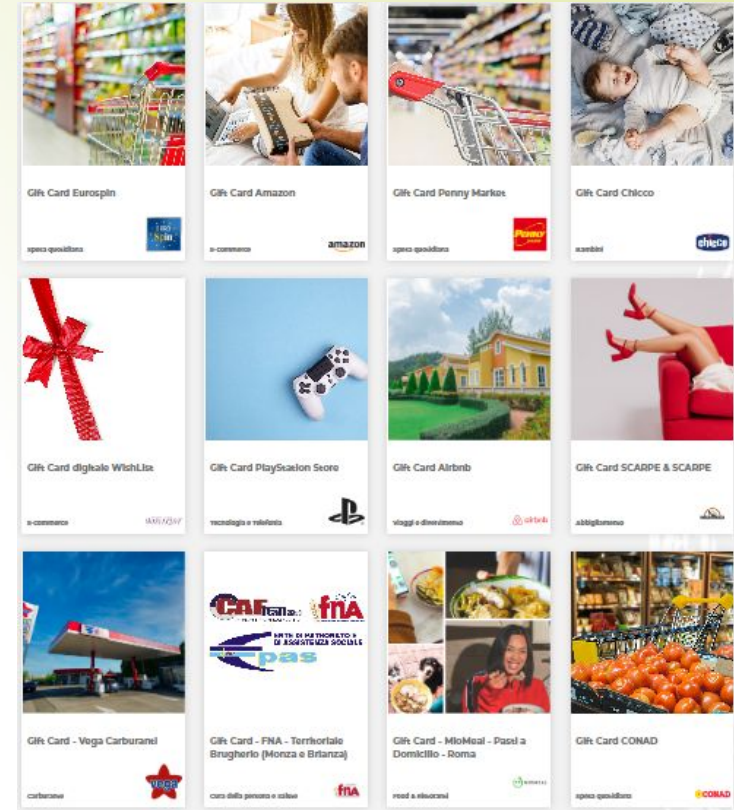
Gift Card Eurospin

spesa quotidiana

Euro Spin

Gift Card Amazon

e-commerce

amazon

Gift Card Penny Market

spesa quotidiana

PENNY

Gift Card Chicco

bambini

chicco

Gift Card digitale WishList

e-commerce

Gift Card PlayStation Store

tecnologia e telefonia

Gift Card Airbnb

viaggi e divertimento

airbnb

Gift Card SCARPE & SCARPE

abbigliamento

Gift Card - Vega Carburanti

carburante

VEGA

CAF Italia fnA

ENTE DI PATRONATO E DI ASSISTENZA SOCIALE

pas

Gift Card - FNA - Territoriale Brugherio (Monza e Brianza)

cura della persona e salute

fnA

Gift Card - MioMeal - Pasti a Domicilio - Roma

food e ristoranti

Gift Card CONAD

spesa quotidiana

CONAD